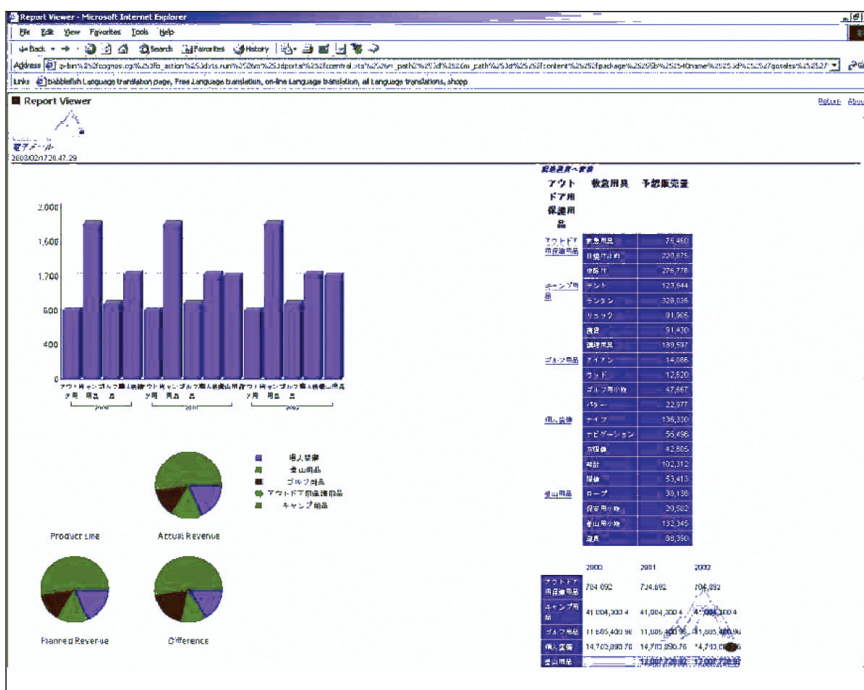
Report Viewer - Microsoft Internet Explorer

File Edit View Favorites Tools Help

Back Search Favorites History

Address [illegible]

Links Babblefish Language translation page, Free Language translation, on-line Language translation, all Language translations, shopp

Report Viewer

Return About

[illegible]

2003/02/17 20:47:29

2,000
1,600
1,200
800
400
0

アウトドア用 キャンプ用品 ゴルフ用品 個人装備 登山用品

2000 2001 2002

個人装備
登山用品
ゴルフ用品
アウトドア用保護用品
キャンプ用品

Product Line

Actual Revenue

Planned Revenue

Difference

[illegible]

アウトドア用保護用品 | 製品用具 | 予想販売量

| アウトドア用保護用品 | 日焼け止め | 226,675 |
| | 救急用品 | 276,778 |
| キャンプ用品 | テント | 123,644 |
| | ランタン | 328,036 |
| | リュック | 91,965 |
| | 寝袋 | 91,430 |
| | 調理用具 | 189,597 |
| ゴルフ用品 | アイアン | 14,086 |
| | ウッド | 12,620 |
| | ゴルフ用小物 | 47,667 |
| | パター | 22,877 |
| 個人装備 | ナイフ | 136,330 |
| | ナビゲーション | 55,496 |
| | 双眼鏡 | 42,805 |
| | 時計 | 102,312 |
| | 眼鏡 | 53,413 |
| 登山用品 | ロープ | 38,138 |
| | 安全用小物 | 29,582 |
| | 登山用小物 | 132,345 |
| | 道具 | 88,350 |

| | 2000 | 2001 | 2002 |
|---|---|---|---|
| アウトドア用保護用品 | 704,892 | 724,892 | 704,892 |
| キャンプ用品 | 41,004,300.4 | 41,004,300.4 | 41,004,300.4 |
| ゴルフ用品 | 11,885,400.96 | 11,885,400.96 | 11,885,400.96 |
| 個人装備 | 14,763,890.76 | 14,763,890.76 | 14,763,890.76 |
| 登山用品 | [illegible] | 12,007,726.82 | 12,007,726.82 |